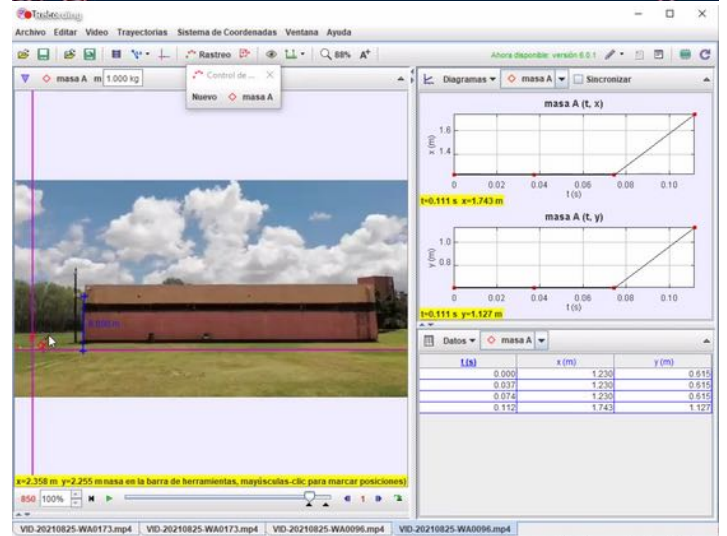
Tracker

Archivo Editar Video Trayectorias Sistema de Coordenadas Ventana Ayuda

Rastreo 88% A⁺

Ahora disponible: versión 6.0.1

masa A m 1.000 kg

Control de ...

Nuevo masa A

Diagramas masa A Sincronizar

masa A (t, x)

x (m)

1.6

1.4

0 0.02 0.04 0.06 0.08 0.10

t (s)

t=0.111 s x=1.743 m

masa A (t, y)

y (m)

1.0

0.8

0 0.02 0.04 0.06 0.08 0.10

t (s)

t=0.111 s y=1.127 m

6.000 m

Datos masa A

| t (s) | x (m) | y (m) |
|---|---|---|
| 0.000 | 1.230 | 0.615 |
| 0.037 | 1.230 | 0.615 |
| 0.074 | 1.230 | 0.615 |
| 0.112 | 1.743 | 1.127 |

x=2.358 m y=2.255 m nasa en la barra de herramientas, mayúsculas-clic para marcar posiciones)

850 100% 1

VID-20210825-WA0173.mp4 VID-20210825-WA0173.mp4 VID-20210825-WA0096.mp4 VID-20210825-WA0096.mp4